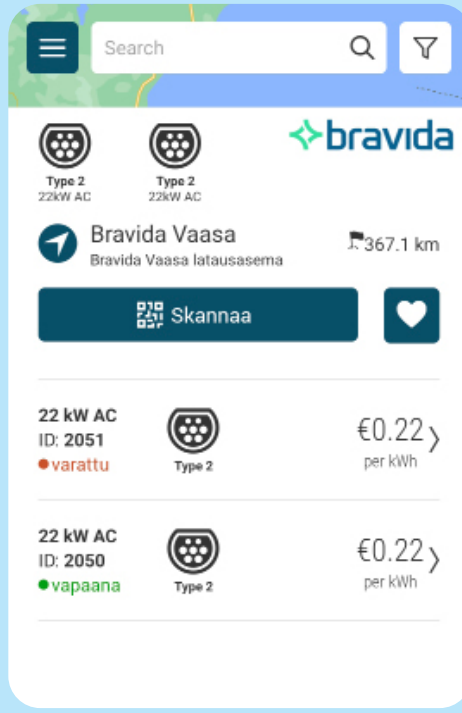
Search

Type 2
22kW AC

Type 2
22kW AC

bravida

Bravida Vaasa
Bravida Vaasa latausasema

367.1 km

Skannaa

22 kW AC
ID: 2051
varattu

Type 2

€0.22
per kWh

22 kW AC
ID: 2050
vapaana

Type 2

€0.22
per kWh